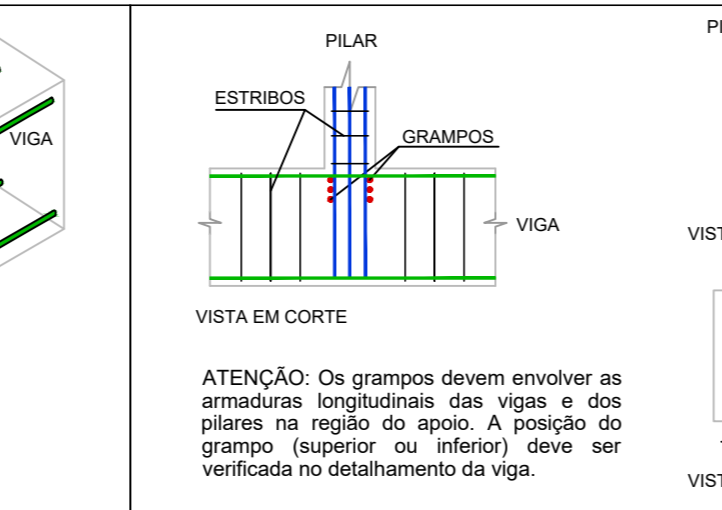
VIGA

PILAR

ESTRIBOS

GRAMPOS

VIGA

VISTA EM CORTE

ATENÇÃO: Os grampos devem envolver as armaduras longitudinais das vigas e dos pilares na região do apoio. A posição do grampo (superior ou inferior) deve ser verificada no detalhamento da viga.

PI

VIST

VIST